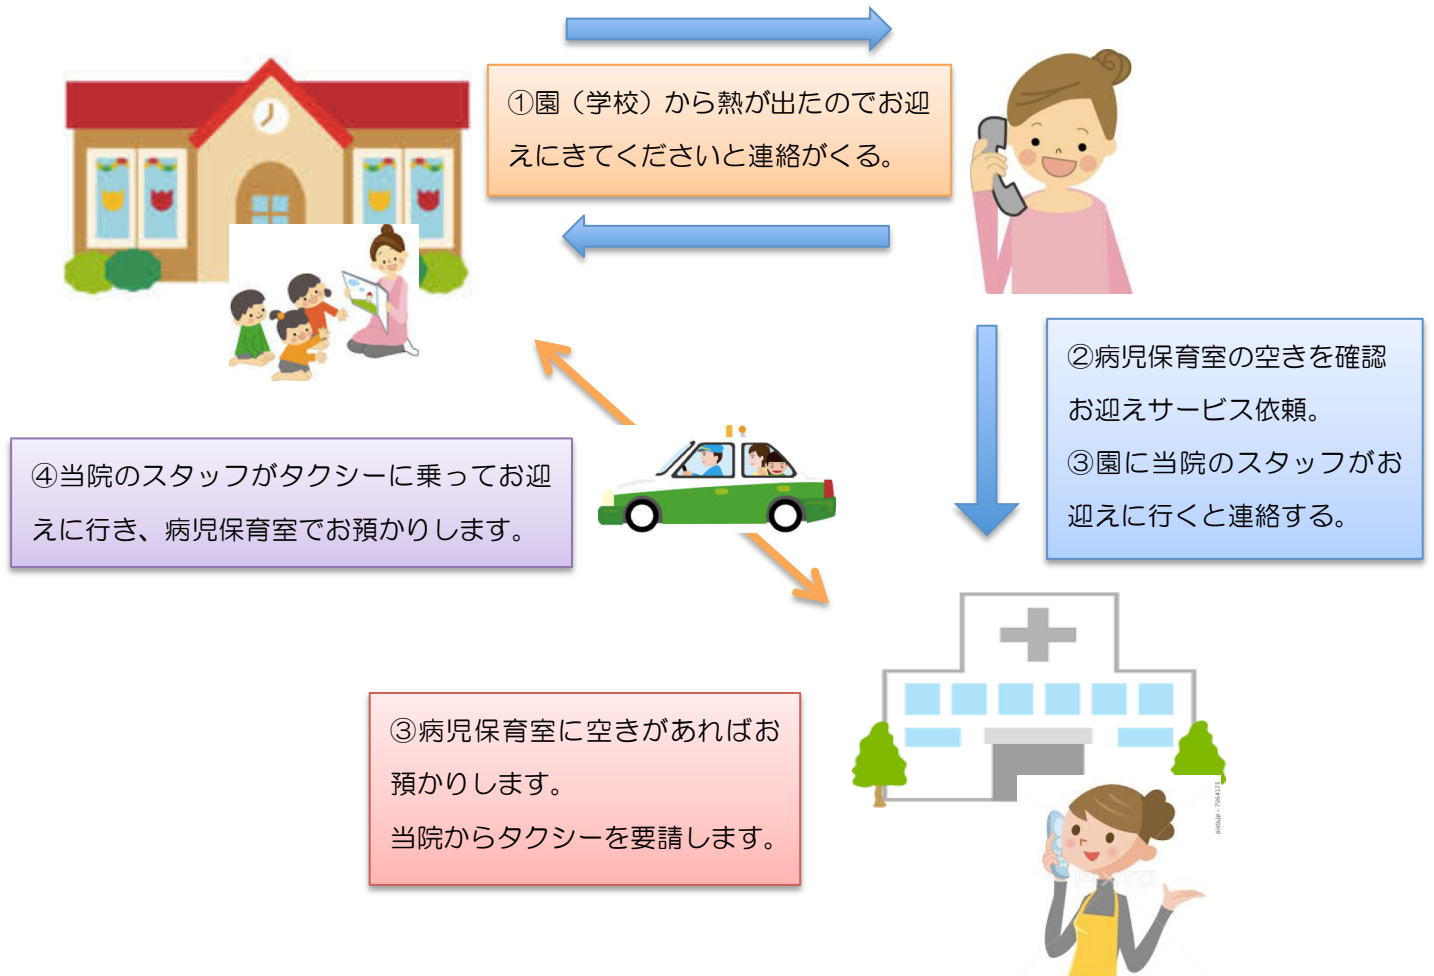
①園（学校）から熱が出たのでお迎えにきてくださいと連絡がくる。

②病児保育室の空きを確認お迎えサービス依頼。
③園に当院のスタッフがお迎えに行くと連絡する。

④当院のスタッフがタクシーに乗ってお迎えに行き、病児保育室でお預かりします。

③病児保育室に空きがあればお預かりします。
当院からタクシーを要請します。